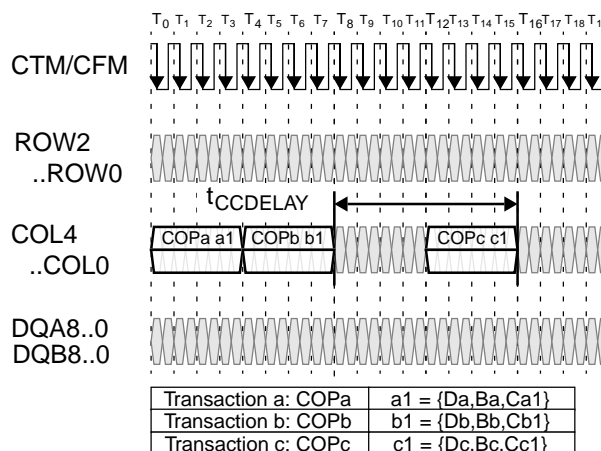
$T_0$ $T_1$ $T_2$ $T_3$ $T_4$ $T_5$ $T_6$ $T_7$ $T_8$ $T_9$ $T_{10}$ $T_{11}$ $T_{12}$ $T_{13}$ $T_{14}$ $T_{15}$ $T_{16}$ $T_{17}$ $T_{18}$ $T_1$

CTM/CFM

ROW2 ..ROW0

$t_{CCDELAY}$

COL4 ..COL0

COPa a1

COPb b1

COPc c1

DQA8..0
DQB8..0

| Transaction a: COPa | a1 = {Da,Ba,Ca1} |
|---|---|
| Transaction b: COPb | b1 = {Db,Bb,Cb1} |
| Transaction c: COPc | c1 = {Dc,Bc,Cc1} |